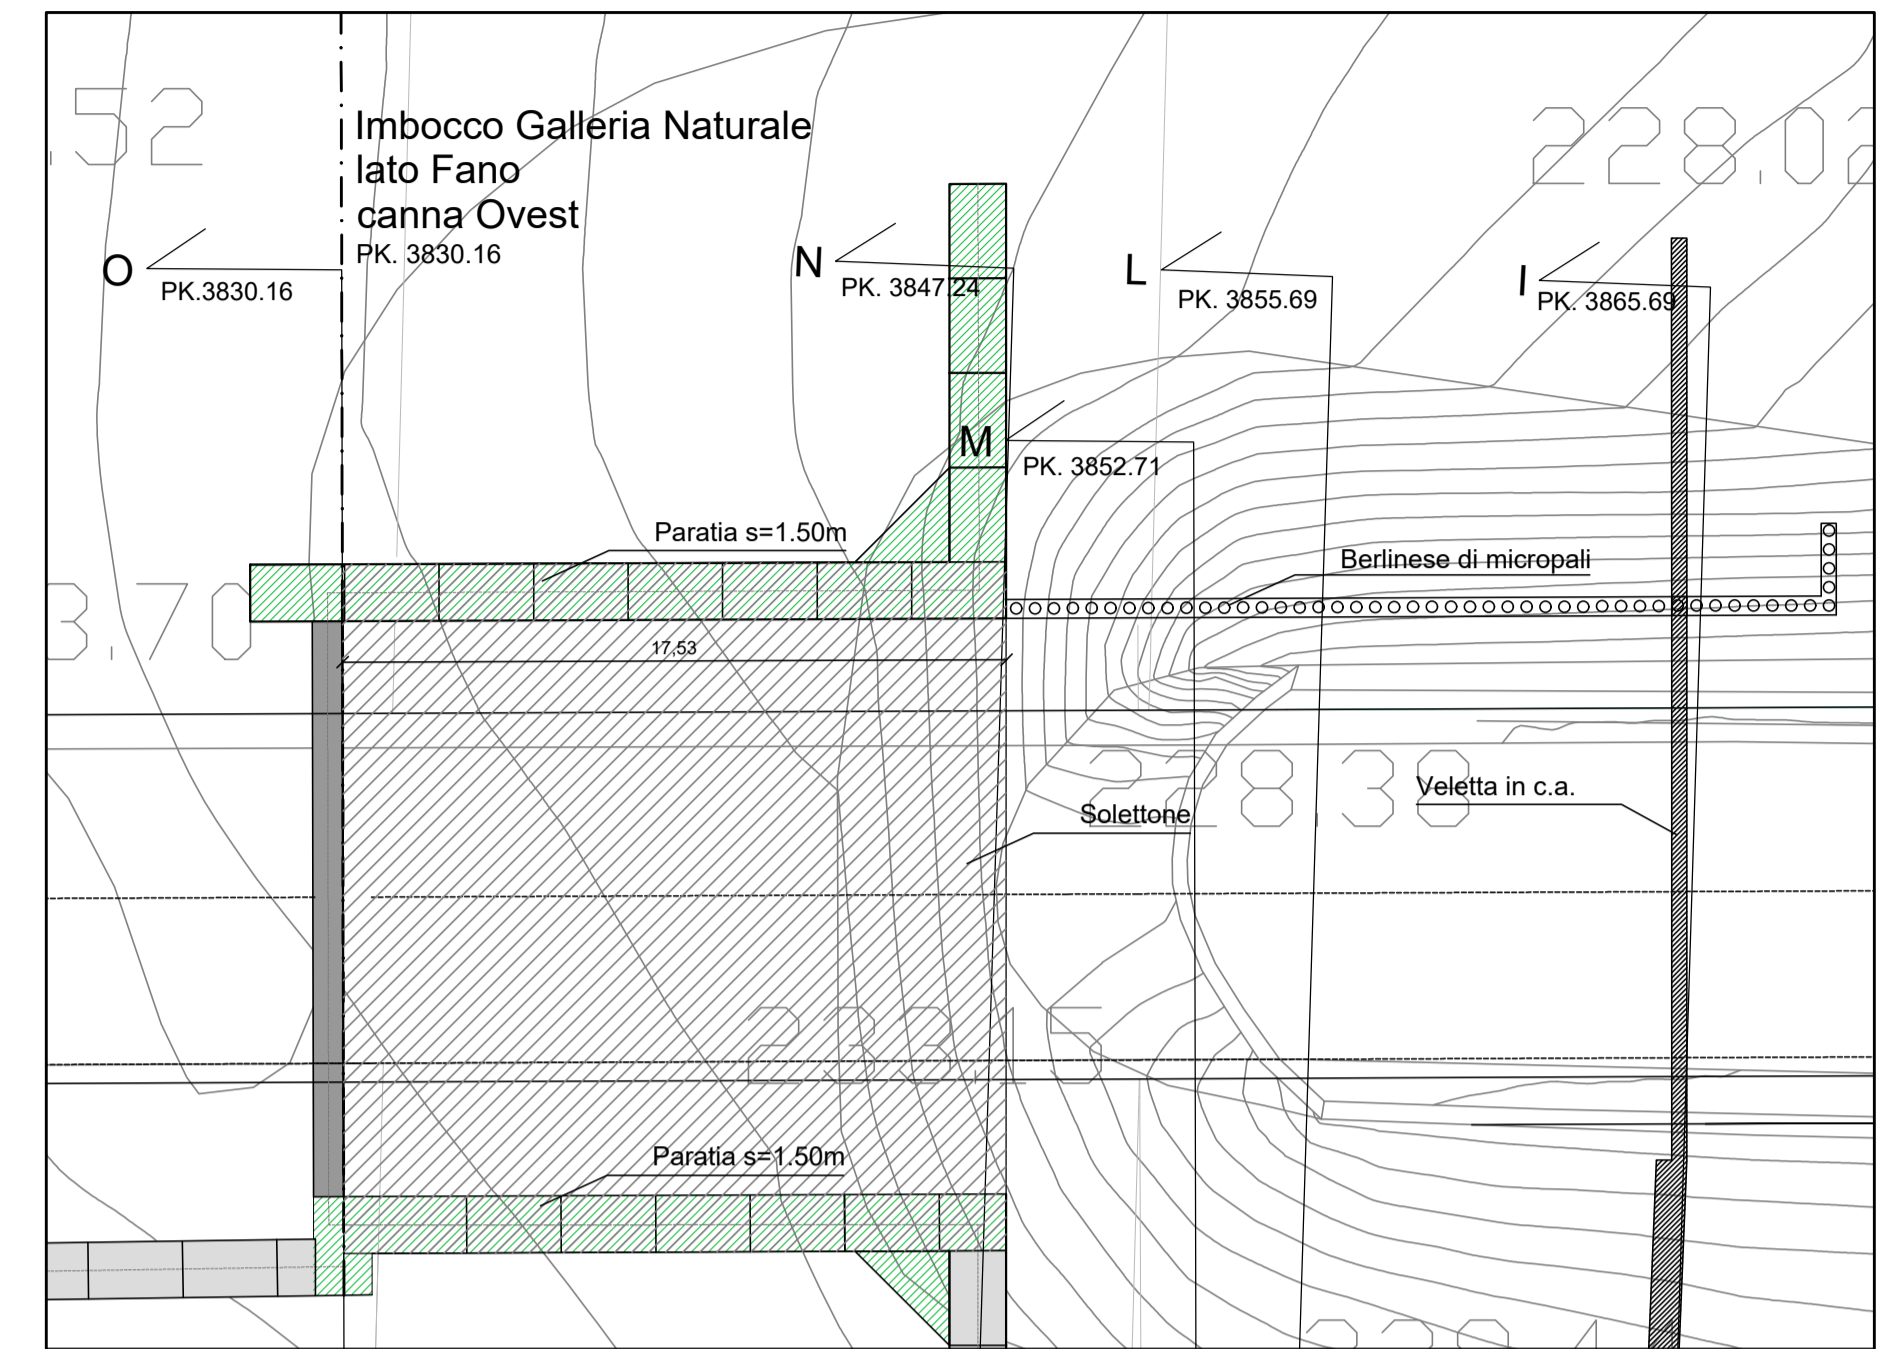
.52

228.02

Imbocco Galleria Naturale
lato Fano
canna Ovest
PK. 3830.16

O
PK.3830.16

N
PK. 3847.24

L
PK. 3855.69

I
PK. 3865.69

M
PK. 3852.71

Paratia s=1.50m

Berlinese di micropali

3.70

17,53

228.38

Veletta in c.a.

Solettone

233.15

Paratia s=1.50m